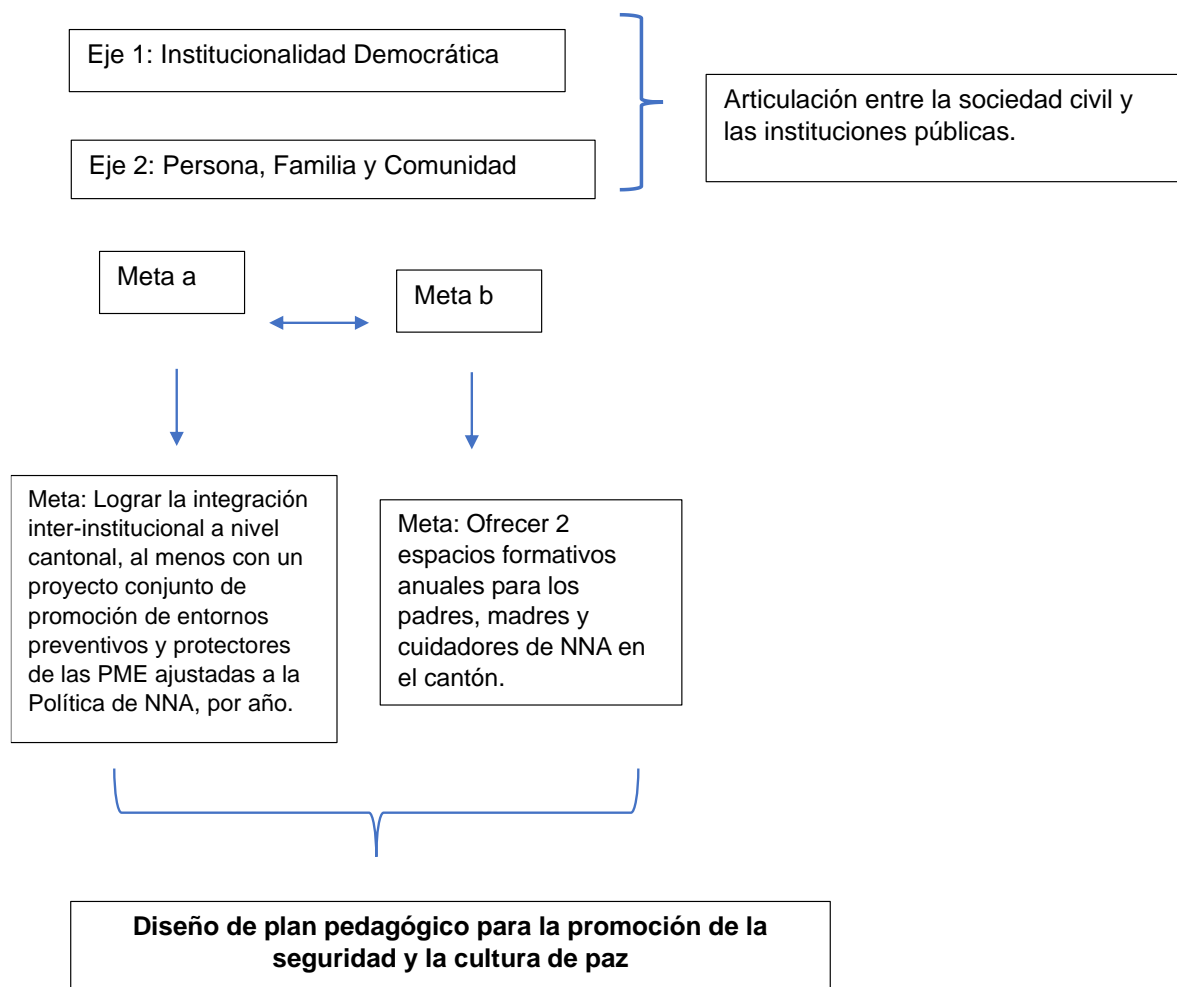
Eje 1: Institucionalidad Democrática

Eje 2: Persona, Familia y Comunidad

Articulación entre la sociedad civil y las instituciones públicas.

Meta a

Meta b

Meta: Lograr la integración inter-institucional a nivel cantonal, al menos con un proyecto conjunto de promoción de entornos preventivos y protectores de las PME ajustadas a la Política de NNA, por año.

Meta: Ofrecer 2 espacios formativos anuales para los padres, madres y cuidadores de NNA en el cantón.

**Diseño de plan pedagógico para la promoción de la seguridad y la cultura de paz**